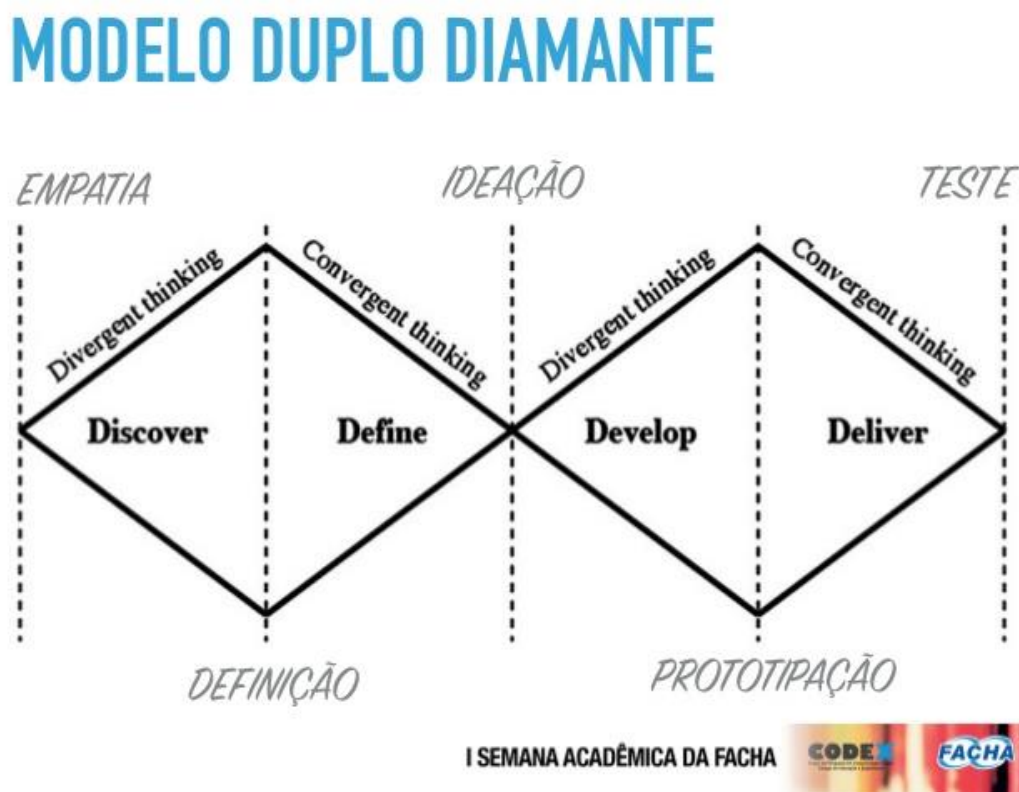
MODELO DUPLO DIAMANTE

EMPATIA

IDEAÇÃO

TESTE

Divergent thinking

Convergent thinking

Divergent thinking

Convergent thinking

Discover

Define

Develop

Deliver

DEFINIÇÃO

PROTOTIPAÇÃO

I SEMANA ACADÊMICA DA FACHA

CODEX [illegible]

FACHA